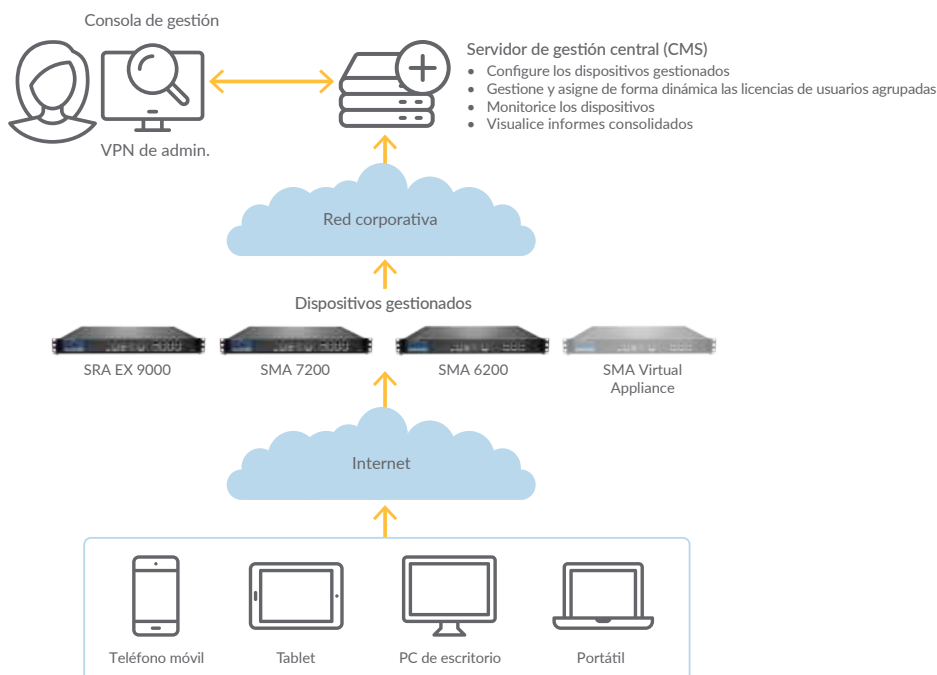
Consola de gestión

VPN de admin.

Servidor de gestión central (CMS)
• Configure los dispositivos gestionados
• Gestione y asigne de forma dinámica las licencias de usuarios agrupadas
• Monitorice los dispositivos
• Visualice informes consolidados

Red corporativa

Dispositivos gestionados

SRA EX 9000

SMA 7200

SMA 6200

SMA Virtual Appliance

Internet

Teléfono móvil

Tablet

PC de escritorio

Portátil